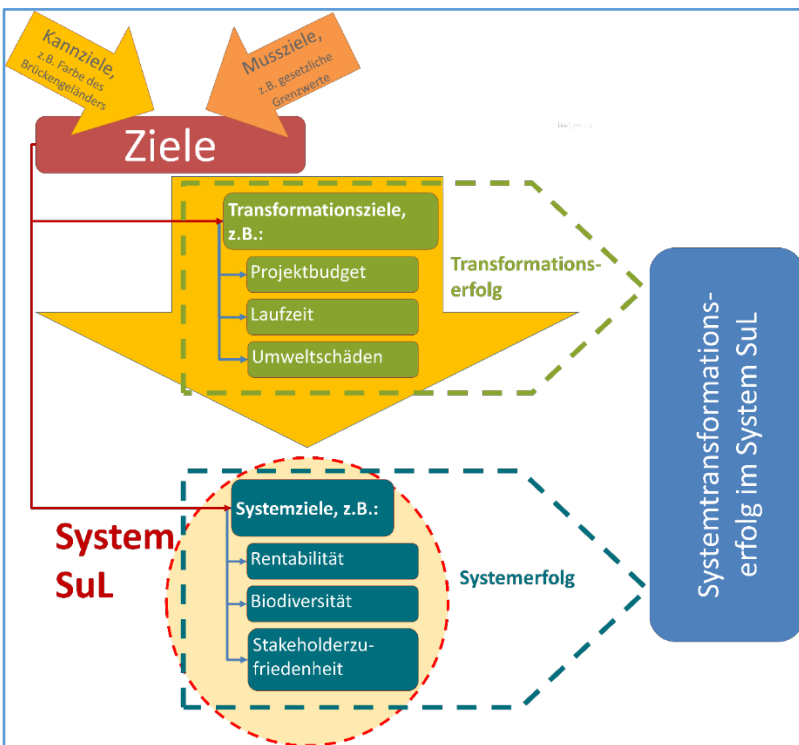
Kannziele, z.B. Farbe des Brückengeländers

Mussziele, z.B. gesetzliche Grenzwerte

Ziele

Transformationsziele, z.B.:

Projektbudget

Laufzeit

Umweltschäden

Transformationserfolg

Systemtransformationserfolg im System SuL

System SuL

Systemziele, z.B.:

Rentabilität

Biodiversität

Stakeholderzufriedenheit

Systemerfolg